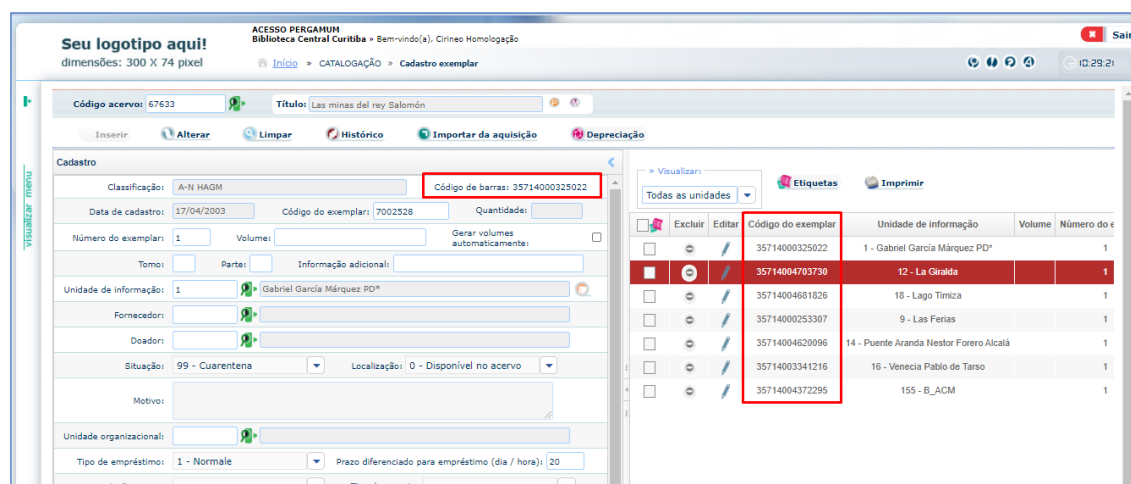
Seu logotipo aqui!
dimensões: 300 X 74 pixel

ACESSO PERGAMUM
Biblioteca Central Curitiba » Bem-vindo(a), Cirineo Homologação

Início » CATALOGAÇÃO » Cadastro exemplar

Sair

10:29:21

Visualizar menu

Código acervo: 67633
Título: Las minas del rey Salomón

Inserir
Alterar
Limpar
Histórico
Importar da aquisição
Depreciação

Cadastro

Classificação: A-N HAGM
Código de barras: 35714000325022
Data de cadastro: 17/04/2003
Código do exemplar: 7002528
Quantidade:
Número do exemplar: 1
Volume:
Gerar volumes automaticamente:
Tomo:
Parte:
Informação adicional:
Unidade de informação: 1
Gabriel García Márquez PD*
Fornecedor:
Doador:
Situação: 99 - Cuarentena
Localização: 0 - Disponível no acervo
Motivo:
Unidade organizacional:
Tipo de empréstimo: 1 - Normale
Prazo diferenciado para empréstimo (dia / hora): 20

Visualizar:
Todas as unidades
Etiquetas
Imprimir

| | Excluir | Editar | Código do exemplar | Unidade de informação | Volume | Número do e |
|---|---|---|---|---|---|---|
| | | | 35714000325022 | 1 - Gabriel García Márquez PD* | | 1 |
| | | | 35714004703730 | 12 - La Giralda | | 1 |
| | | | 35714004681826 | 18 - Lago Timiza | | 1 |
| | | | 35714000253307 | 9 - Las Ferias | | 1 |
| | | | 35714004620096 | 14 - Puente Aranda Nestor Forero Alcalá | | 1 |
| | | | 35714003341216 | 16 - Venecia Pablo de Tarso | | 1 |
| | | | 35714004372295 | 155 - B_ACM | | 1 |